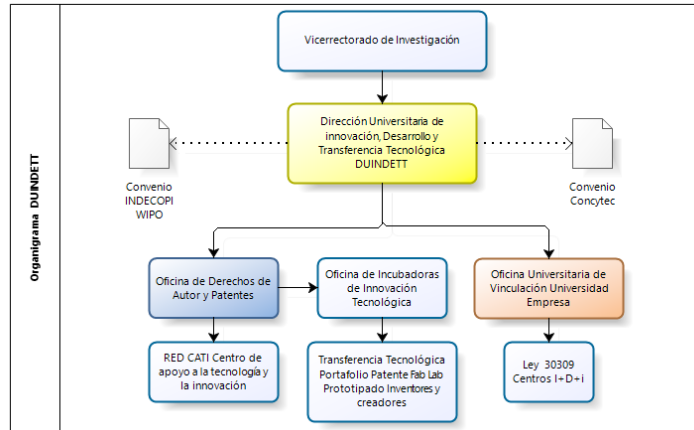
Organigrama DUINDETT

Vicerrectorado de Investigación

Dirección Universitaria de innovación, Desarrollo y Transferencia Tecnológica DUINDETT

Convenio INDECOPI WIPO

Convenio Concytec

Oficina de Derechos de Autor y Patentes

Oficina de Incubadoras de Innovación Tecnológica

Oficina Universitaria de Vinculación Universidad Empresa

RED CATI Centro de apoyo a la tecnología y la innovación

Transferencia Tecnológica Portafolio Patente Fab Lab Prototipado Inventores y creadores

Ley 30309 Centros I+D+i